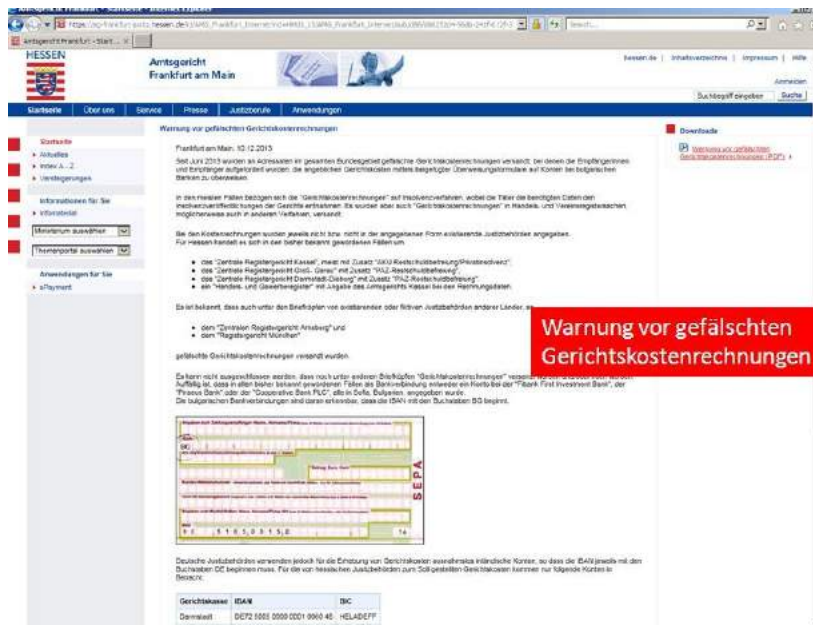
Amtsgericht Frankfurt am Main - Startseite - Internet Explorer

https://ag-frankfurt-justiz.hessen.de/irj/AMG_Frankfurt_Internet?rid=HMdJ_15/AMG_Frankfurt_Internet/sub/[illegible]

Amtsgericht Frankfurt - Start... ×

HESSEN

Amtsgericht
Frankfurt am Main

hessen.de | Inhaltsverzeichnis | Impressum | Hilfe

Anmelden

Suchbegriff eingeben | Suche

Startseite | Über uns | Service | Presse | Justizberufe | Anwendungen

Startseite
Aktuelles
Index A - Z
Versteigerungen

Informationen für Sie
Infoportal

Ministerium auswählen
Themenportal auswählen

Anwendungen für Sie
ePayment

Warnung vor gefälschten Gerichtskostenrechnungen

Frankfurt am Main, 10.12.2015

Seit Juni 2015 wurden an Adressaten im gesamten Bundesgebiet gefälschte Gerichtskostenrechnungen versandt, bei denen die Empfängerinnen und Empfänger aufgefordert wurden, die angeblichen Gerichtskosten mittels beigefügter Überweisungsformulare auf Konten bei bulgarischen Banken zu überweisen.

In den meisten Fällen bezogen sich die "Gerichtskostenrechnungen" auf Insolvenzverfahren, wobei die Täter die benötigten Daten den Insolvenzveröffentlichungen der Gerichte entnahmen. Es wurden aber auch "Gerichtskostenrechnungen" in Handels- und Vereinsregistersachen möglicherweise auch in anderen Verfahren, versandt.

Bei den Kostenrechnungen wurden jeweils nicht bzw. nicht in der angegebenen Form existierende Justizbehörden angegeben. Für Hessen handelt es sich in den bisher bekannt gewordenen Fällen um:

das "Zentrale Registergericht Kassel", meist mit Zusatz "AKU Restschuldbefreiung/Privatinsolvenz"
das "Zentrale Registergericht Groß - Gerau" mit Zusatz "PAZ-Restschuldbefreiung"
das "Zentrale Registergericht Darmstadt-Dieburg" mit Zusatz "PAZ-Restschuldbefreiung"
ein "Handels- und Gewerberegister" mit Angabe des Amtsgerichts Kassel bei den Rechnungsdaten.

Es ist bekannt, dass auch unter den Briefköpfen von existierenden oder fiktiven Justizbehörden anderer Länder, so

dem "Zentralen Registergericht Arnsberg" und
dem "Registergericht München"

gefälschte Gerichtskostenrechnungen versandt wurden.

Es kann nicht ausgeschlossen werden, dass noch unter anderen Briefköpfen "Gerichtskostenrechnungen" versandt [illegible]. Auffällig ist, dass in allen bisher bekannt gewordenen Fällen als Bankverbindung entweder ein Konto bei der "Fibank First Investment Bank", der "Procus Bank" oder der "Cooperative Bank PLC", alle in Sofia, Bulgarien, angegeben wurde. Die bulgarischen Bankverbindungen sind daran erkennbar, dass die IBAN mit den Buchstaben BG beginnt.

SEPA

Deutsche Justizbehörden verwenden jedoch für die Erhebung von Gerichtskosten ausschließlich inländische Konten, so dass die IBAN jeweils mit den Buchstaben DE beginnen muss. Für die von hessischen Justizbehörden zum Soll gestellten Gerichtskosten kommen nur folgende Konten in Betracht:

| Gerichtskasse | IBAN | BIC |
|---|---|---|
| Darmstadt | DE72 5000 0000 0001 0060 48 | HELADEFF |

Downloads

Warnung vor gefälschten Gerichtskostenrechnungen (PDF)

Warnung vor gefälschten Gerichtskostenrechnungen